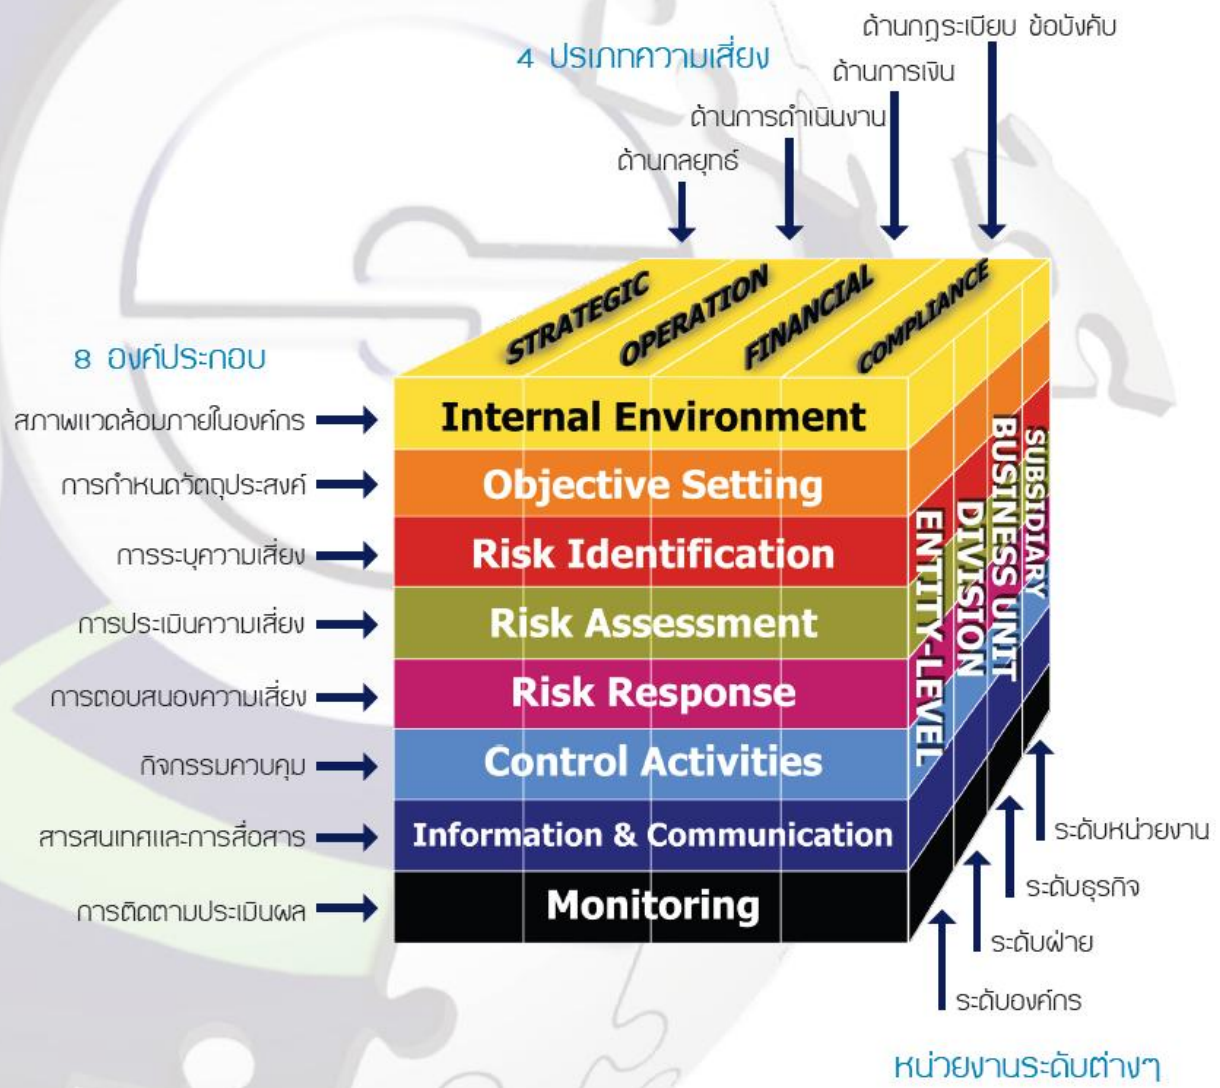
4 ประเภทความเสี่ยง

ด้านกฎระเบียบ ข้อบังคับ

ด้านการเงิน

ด้านการดำเนินงาน

ด้านกลยุทธ์

STRATEGIC OPERATION FINANCIAL COMPLIANCE

8 องค์ประกอบ

สภาพแวดล้อมภายในองค์กร Internal Environment

การกำหนดวัตถุประสงค์ Objective Setting

การระบุความเสี่ยง Risk Identification

การประเมินความเสี่ยง Risk Assessment

การตอบสนองความเสี่ยง Risk Response

กิจกรรมควบคุม Control Activities

สารสนเทศและการสื่อสาร Information & Communication

การติดตามประเมินผล Monitoring

ENTITY-LEVEL DIVISION BUSINESS UNIT SUBSIDIARY

ระดับหน่วยงาน

ระดับธุรกิจ

ระดับฝ่าย

ระดับองค์กร

หน่วยงานระดับต่างๆ